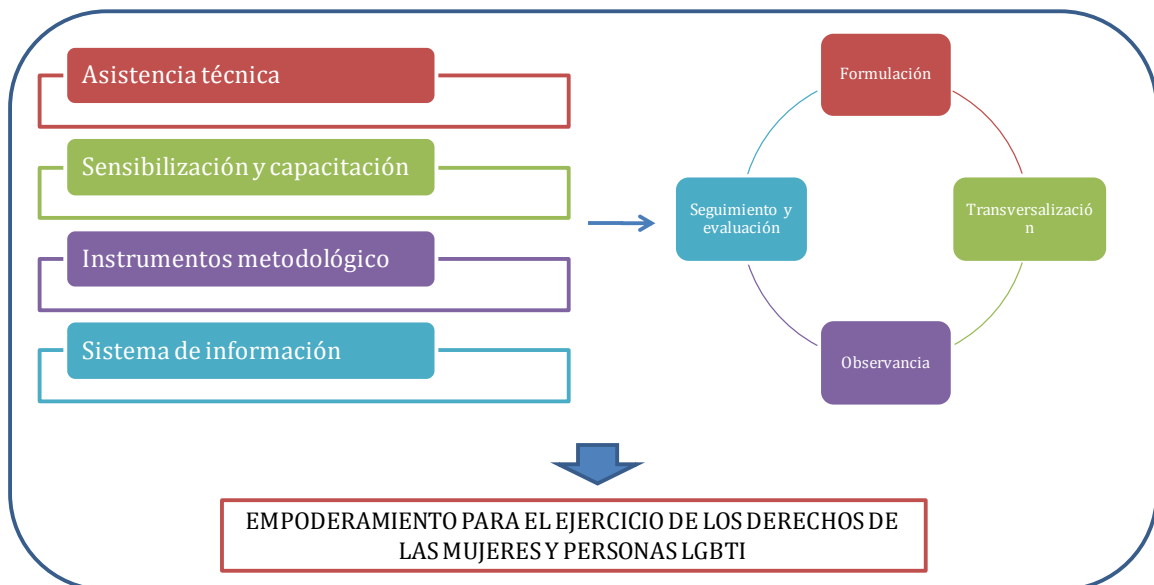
Asistencia técnica

Sensibilización y capacitación

Instrumentos metodológico

Sistema de información

Formulación

Transversalizació n

Observancia

Seguimiento y evaluación

EMPODERAMIENTO PARA EL EJERCICIO DE LOS DERECHOS DE LAS MUJERES Y PERSONAS LGBTI